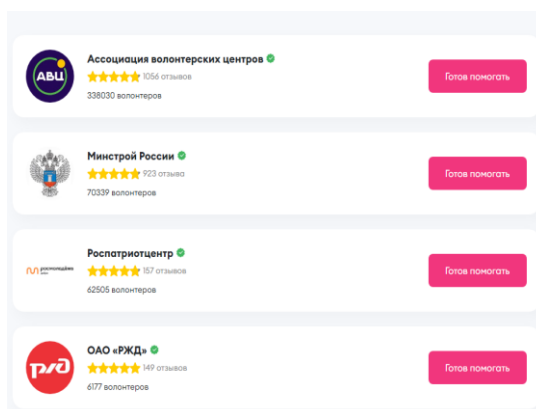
АВЦ

Ассоциация волонтерских центров
1056 отзывов
338030 волонтеров
Готов помогать

Минстрой России
923 отзыва
70339 волонтеров
Готов помогать

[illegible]

Роспатриотцентр
157 отзывов
62505 волонтеров
Готов помогать

ОАО «РЖД»
149 отзывов
6177 волонтеров
Готов помогать